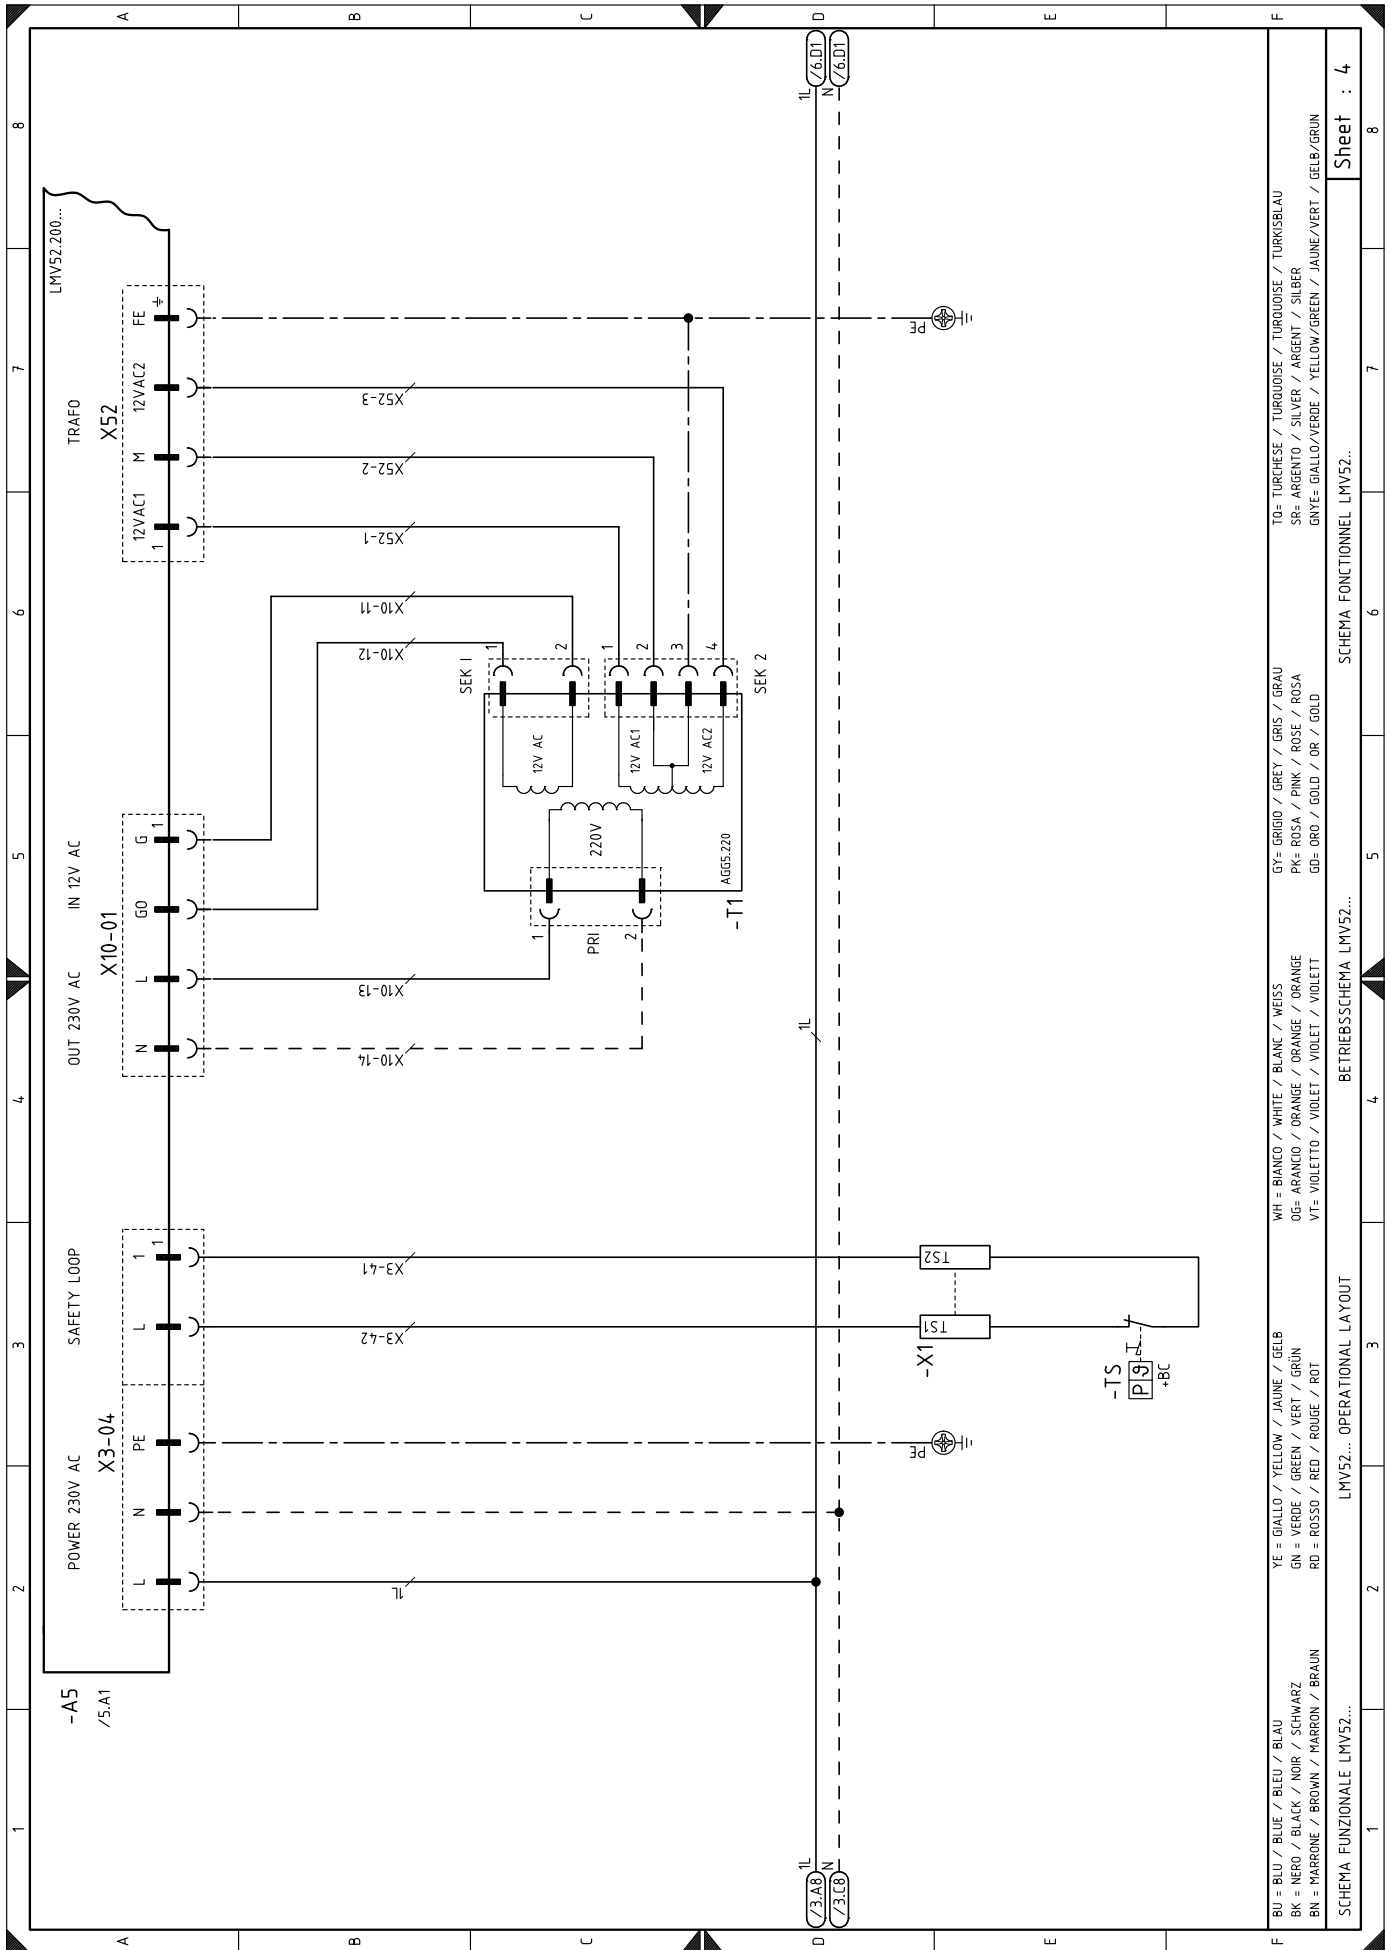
A B C D E F

8 7 6 5 4 3 2 1

1L /6.D1
N /6.D1

LMV52.200...

TRAFO
X52
FE
12VAC2
M
12VAC1
1

PE

X52-3
X52-2
X52-1

X10-11
X10-12

SEK I
1 2
1 2 3 4
SEK 2
12V AC
12V AC1
12V AC2
220V
AGG5.220
-T1
PRI
1 2

OUT 230V AC IN 12V AC
X10-01
G 1
G0
L
N

X10-13
X10-14

1L

SAFETY LOOP
1
L
X3-41
X3-42
TS2
TS1
-X1
-TS
P 9
+BC

POWER 230V AC
X3-04
PE
N
L
1L
PE

-A5
/5.A1

1L N
/3.A8
/3.C8

BU = BLU / BLUE / BLEU / BLAU
BK = NERO / BLACK / NOIR / SCHWARZ
BN = MARRONE / BROWN / MARRON / BRAUN

YE = GIALLO / YELLOW / JAUNE / GELB
GN = VERDE / GREEN / VERT / GRÜN
RD = ROSSO / RED / ROUGE / ROT

WH = BIANCO / WHITE / BLANC / WEISS
OG= ARANCIO / ORANGE / ORANGE / ORANGE
VT= VIOLETTO / VIOLET / VIOLET / VIOLETT

GY= GRIGIO / GREY / GRIS / GRAU
PK= ROSA / PINK / ROSE / ROSA
GD= ORO / GOLD / OR / GOLD

TQ= TURCHESE / TURQUOISE / TURQUOISE / TURKISBLAU
SR= ARGENTO / SILVER / ARGENT / SILBER
GNYE= GIALLO/VERDE / YELLOW/GREEN / JAUNE/VERT / GELB/GRUN

SCHEMA FUNZIONALE LMV52...
LMV52... OPERATIONAL LAYOUT
BETRIEBSSCHEMA LMV52...
SCHEMA FONCTIONNEL LMV52..

Sheet : 4